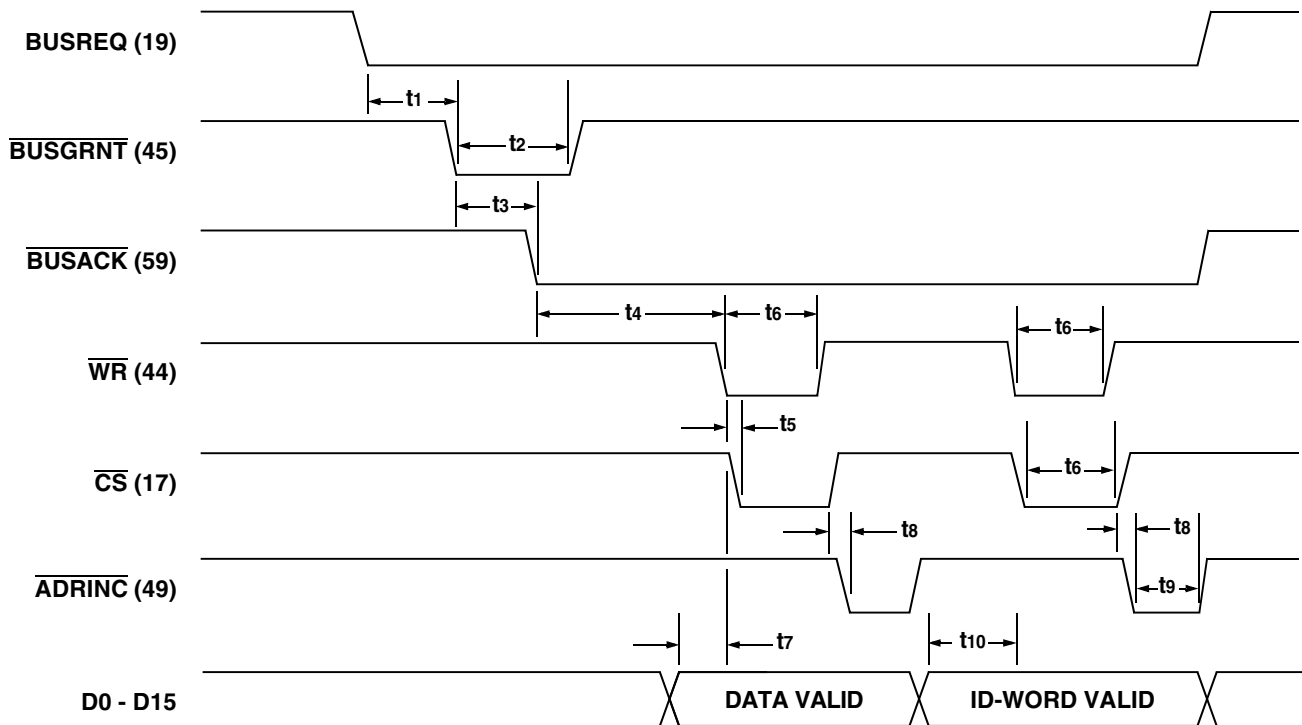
BUSREQ (19)

$t_1$

$\overline{\text{BUSGRNT}}$ (45)

$t_2$

$t_3$

$\overline{\text{BUSACK}}$ (59)

$t_4$

$t_6$

$t_6$

$\overline{\text{WR}}$ (44)

$t_5$

$\overline{\text{CS}}$ (17)

$t_6$

$t_8$

$t_8$

$\overline{\text{ADRINC}}$ (49)

$t_9$

$t_7$

$t_{10}$

D0 - D15

DATA VALID

ID-WORD VALID